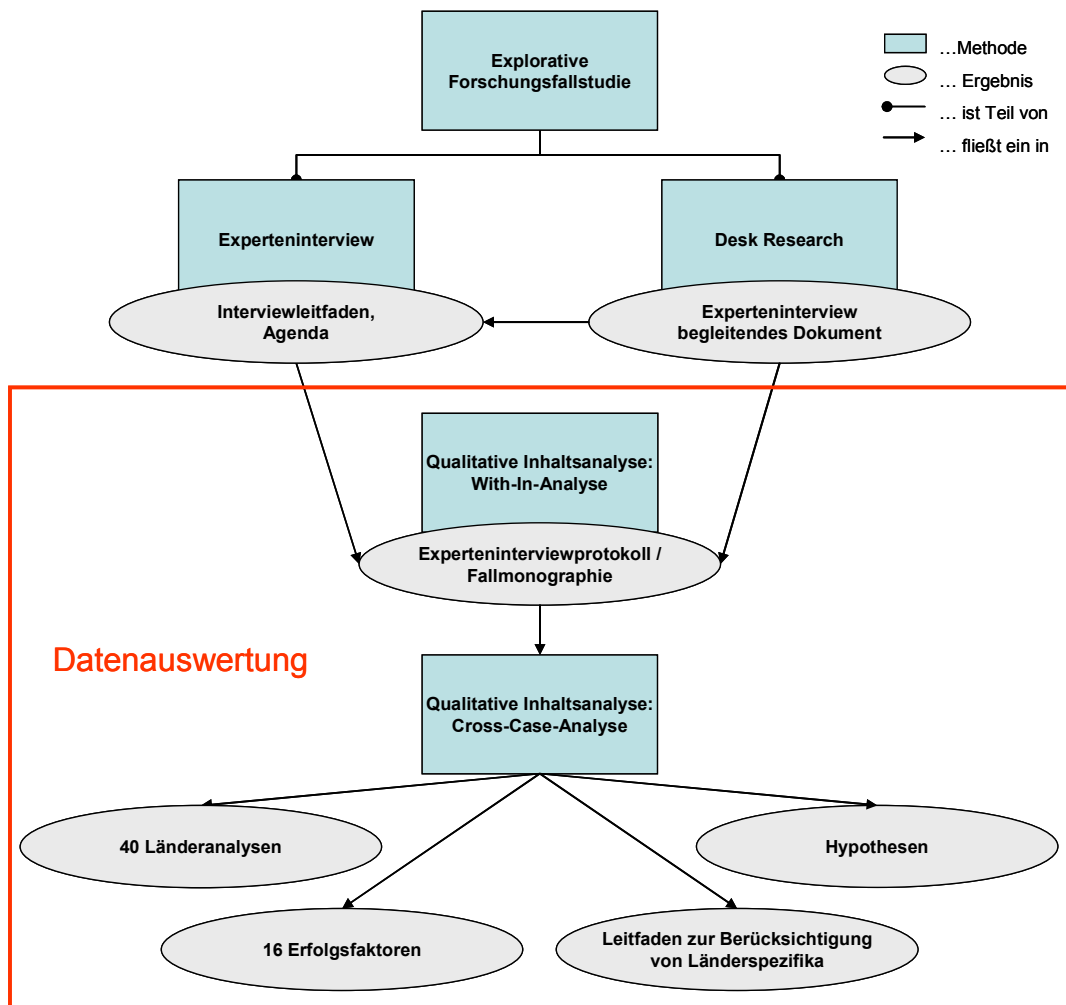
Explorative Forschungsfallstudie

…Methode
… Ergebnis
… ist Teil von
… fließt ein in

Experteninterview

Desk Research

Interviewleitfaden, Agenda

Experteninterview begleitendes Dokument

Qualitative Inhaltsanalyse: With-In-Analyse

Experteninterviewprotokoll / Fallmonographie

Datenauswertung

Qualitative Inhaltsanalyse: Cross-Case-Analyse

40 Länderanalysen

Hypothesen

16 Erfolgsfaktoren

Leitfaden zur Berücksichtigung von Länderspezifika